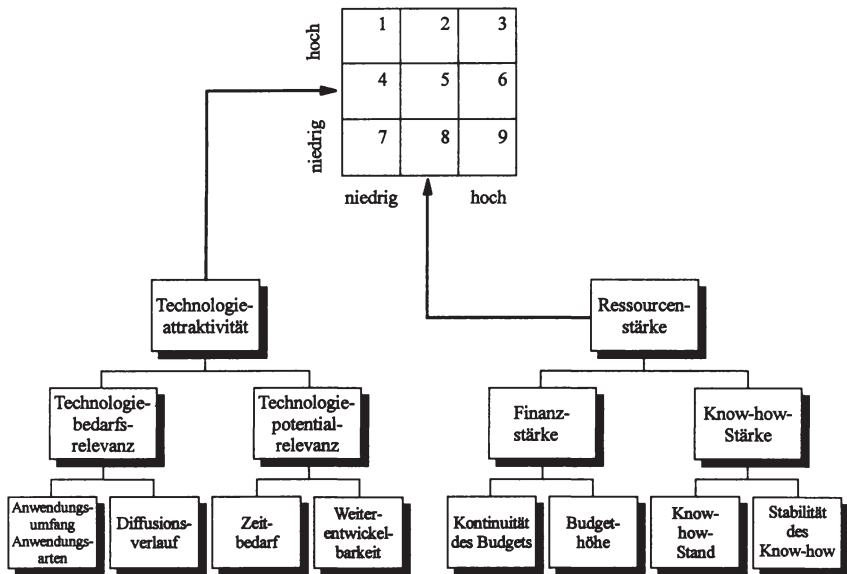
hoch

niedrig

| 1 | 2 | 3 |
|---|---|---|
| 4 | 5 | 6 |
| 7 | 8 | 9 |

niedrig hoch

Technologieattraktivität

Ressourcenstärke

Technologiebedarfsrelevanz

Technologiepotentialrelevanz

Finanzstärke

Know-how-Stärke

Anwendungsumfang Anwendungsarten

Diffusionsverlauf

Zeitbedarf

Weiterentwickelbarkeit

Kontinuität des Budgets

Budgethöhe

Know-how-Stand

Stabilität des Know-how